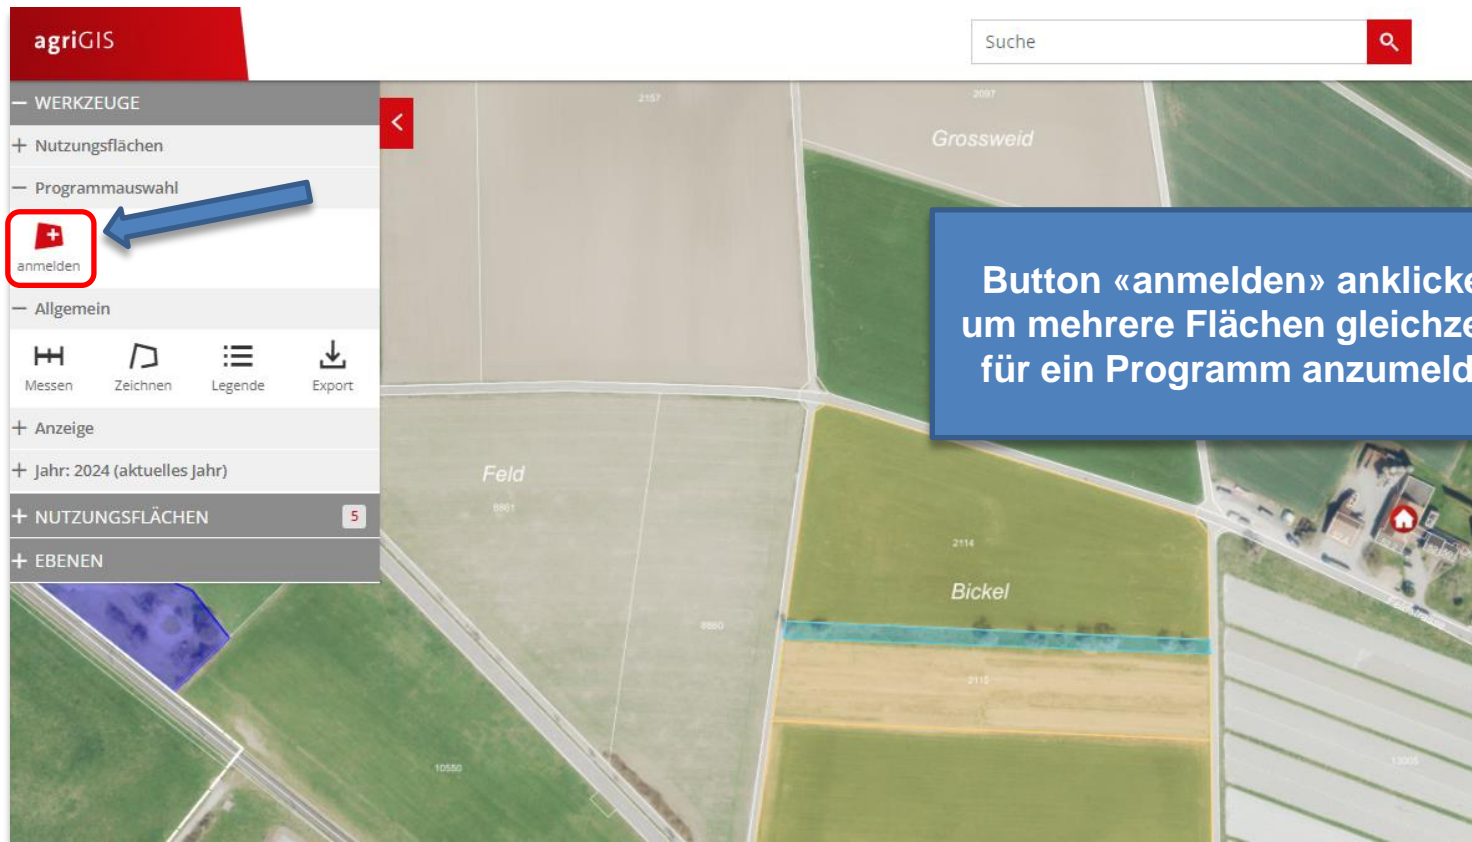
agriGIS

Suche

— WERKZEUGE

+ Nutzungsflächen

— Programmauswahl

anmelden

— Allgemein

Messen

Zeichnen

Legende

Export

+ Anzeige

+ Jahr: 2024 (aktuelles Jahr)

+ NUTZUNGSFLÄCHEN 5

+ EBENEN

2157

2097

Grossweid

Button «anmelden» anklicke
um mehrere Flächen gleichze
für ein Programm anzumeld

Feld

8861

2114

Bickel

8860

2115

10550

13005